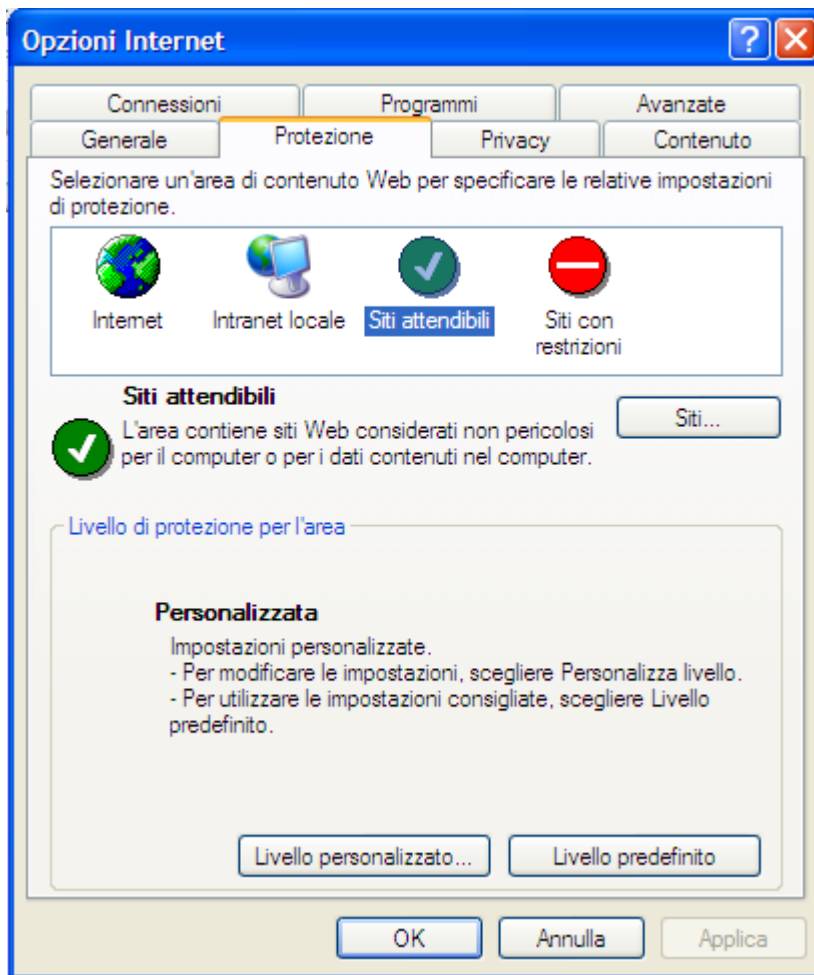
Opzioni Internet

Connessioni
Programmi
Avanzate
Generale
Protezione
Privacy
Contenuto

Selezionare un'area di contenuto Web per specificare le relative impostazioni di protezione.

Internet
Intranet locale
Siti attendibili
Siti con restrizioni

Siti attendibili
L'area contiene siti Web considerati non pericolosi per il computer o per i dati contenuti nel computer.

Siti...

Livello di protezione per l'area

Personalizzata
Impostazioni personalizzate.
- Per modificare le impostazioni, scegliere Personalizza livello.
- Per utilizzare le impostazioni consigliate, scegliere Livello predefinito.

Livello personalizzato...
Livello predefinito

OK
Annulla
Applica